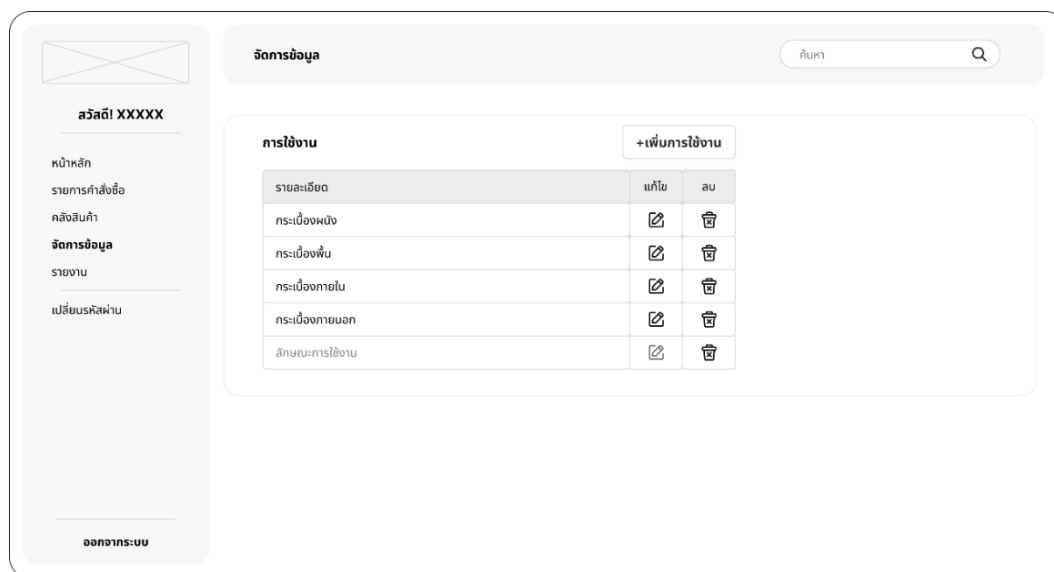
สวัสดี! XXXXX

หน้าหลัก
รายการคำสั่งซื้อ
คลังสินค้า
จัดการข้อมูล
รายงาน
เปลี่ยนรหัสผ่าน

ออกจากระบบ

จัดการข้อมูล

ค้นหา

การใช้งาน

+เพิ่มการใช้งาน

| รายละเอียด | แก้ไข | ลบ |
|---|---|---|
| กระเบื้องผนัง | | |
| กระเบื้องพื้น | | |
| กระเบื้องภายใน | | |
| กระเบื้องภายนอก | | |
| ลักษณะการใช้งาน | | |